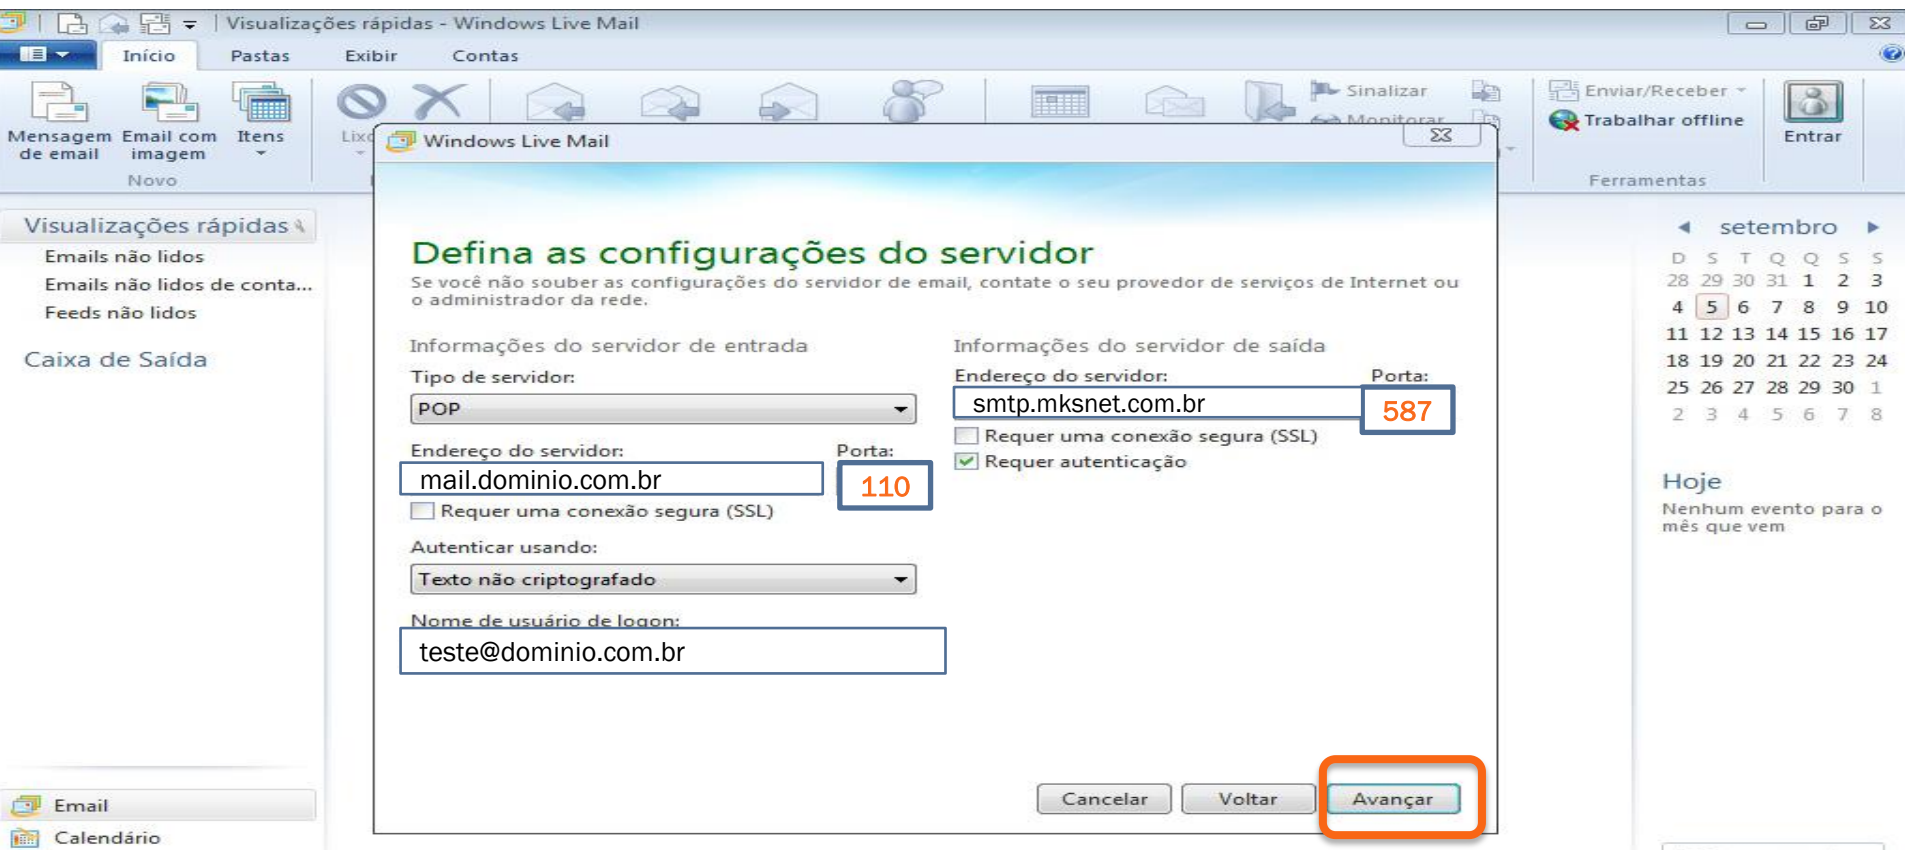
Visualizações rápidas - Windows Live Mail

Início Pastas Exibir Contas

Mensagem de email Email com imagem Itens
Novo
Lixo
Sinalizar
Monitorar
Enviar/Receber
Trabalhar offline
Entrar
Ferramentas

Visualizações rápidas
Emails não lidos
Emails não lidos de conta...
Feeds não lidos
Caixa de Saída

Email
Calendário

Windows Live Mail

Defina as configurações do servidor
Se você não souber as configurações do servidor de email, contate o seu provedor de serviços de Internet ou o administrador da rede.

Informações do servidor de entrada
Tipo de servidor:
POP
Endereço do servidor:
mail.dominio.com.br
Porta:
110
Requer uma conexão segura (SSL)
Autenticar usando:
Texto não criptografado
Nome de usuário de logon:
teste@dominio.com.br

Informações do servidor de saída
Endereço do servidor:
smtp.mksnet.com.br
Porta:
587
Requer uma conexão segura (SSL)
Requer autenticação

Cancelar Voltar Avançar

setembro
| D | S | T | Q | Q | S | S |
|---|---|---|---|---|---|---|
| 28 | 29 | 30 | 31 | 1 | 2 | 3 |
| 4 | 5 | 6 | 7 | 8 | 9 | 10 |
| 11 | 12 | 13 | 14 | 15 | 16 | 17 |
| 18 | 19 | 20 | 21 | 22 | 23 | 24 |
| 25 | 26 | 27 | 28 | 29 | 30 | 1 |
| 2 | 3 | 4 | 5 | 6 | 7 | 8 |

Hoje
Nenhum evento para o mês que vem